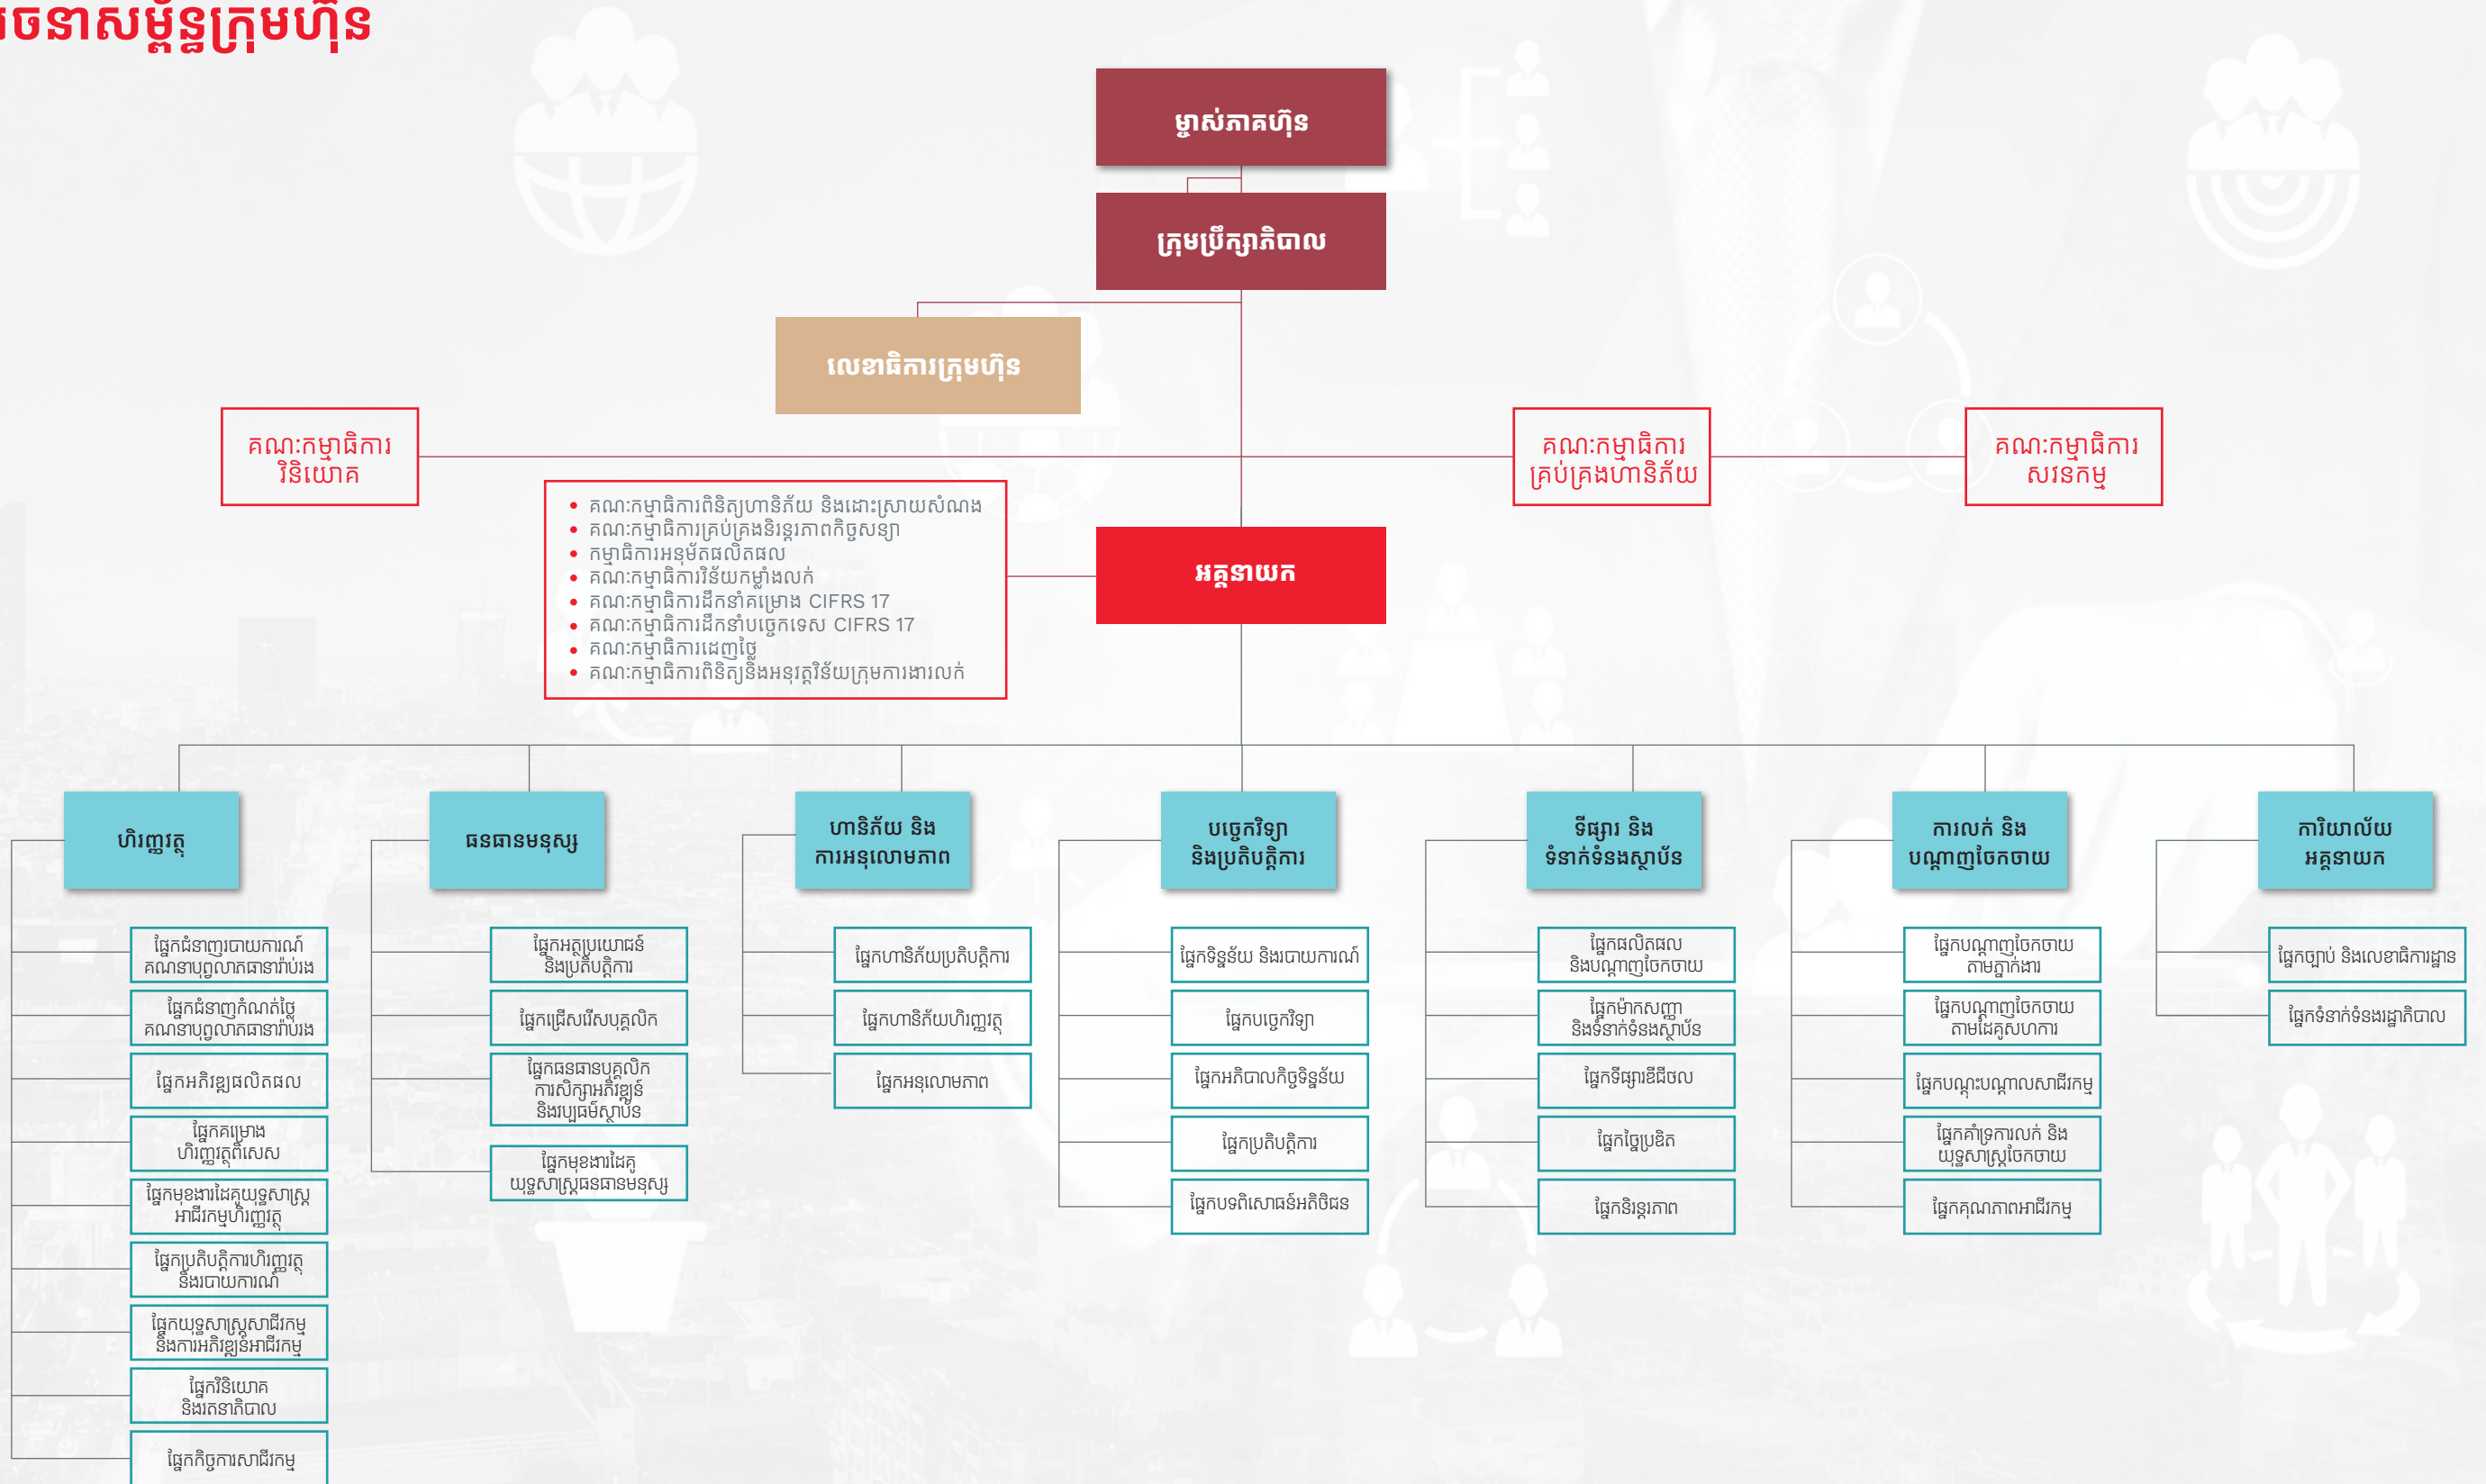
ចនាសម្ព័ន្ធក្រុមហ៊ុន

ម្ចាស់ភាគហ៊ុន

ក្រុមប្រឹក្សាភិបាល

លេខាធិការក្រុមហ៊ុន

គណៈកម្មាធិការ វិនិយោគ

គណៈកម្មាធិការ គ្រប់គ្រងហានិភ័យ

គណៈកម្មាធិការ សវនកម្ម

• គណៈកម្មាធិការពិនិត្យហានិភ័យ និងដោះស្រាយសំណង
• គណៈកម្មាធិការគ្រប់គ្រងនិរន្តរភាពកិច្ចសន្យា
• កម្មាធិការអនុម័តផលិតផល
• គណៈកម្មាធិការវិនិយោគម្ចាំងលក់
• គណៈកម្មាធិការដឹកនាំគម្រោង CIFRS 17
• គណៈកម្មាធិការដឹកនាំបច្ចេកទេស CIFRS 17
• គណៈកម្មាធិការដេញថ្លៃ
• គណៈកម្មាធិការពិនិត្យនិងអនុវត្តវិន័យក្រុមការងារលក់

អគ្គនាយក

ហិរញ្ញវត្ថុ

ធនធានមនុស្ស

ហានិភ័យ និង ការអនុលោមភាព

បច្ចេកវិទ្យា និងប្រតិបត្តិការ

ទីផ្សារ និង ទំនាក់ទំនងស្ថាប័ន

ការលក់ និង បណ្តាញចែកចាយ

ការិយាល័យ អគ្គនាយក

ផ្នែកជំនាញរបាយការណ៍ គណនាបព្វលាភធានារ៉ាប់រង

ផ្នែកជំនាញកំណត់ថ្លៃ គណនាបព្វលាភធានារ៉ាប់រង

ផ្នែកអភិវឌ្ឍផលិតផល

ផ្នែកគម្រោង ហិរញ្ញវត្ថុពិសេស

ផ្នែកមុខងារដៃគូយុទ្ធសាស្ត្រ អាជីវកម្មហិរញ្ញវត្ថុ

ផ្នែកប្រតិបត្តិការហិរញ្ញវត្ថុ និងរបាយការណ៍

ផ្នែកយុទ្ធសាស្ត្រសាជីវកម្ម និងការអភិវឌ្ឍអាជីវកម្ម

ផ្នែកវិនិយោគ និងរតនាភិបាល

ផ្នែកកិច្ចការសាជីវកម្ម

ផ្នែកអត្ថប្រយោជន៍ និងប្រតិបត្តិការ

ផ្នែកជ្រើសរើសបុគ្គលិក

ផ្នែកធនធានបុគ្គលិក ការសិក្សាអភិវឌ្ឍន៍ និងវប្បធម៌ស្ថាប័ន

ផ្នែកមុខងារដៃគូ យុទ្ធសាស្ត្រធនធានមនុស្ស

ផ្នែកហានិភ័យប្រតិបត្តិការ

ផ្នែកហានិភ័យហិរញ្ញវត្ថុ

ផ្នែកអនុលោមភាព

ផ្នែកទិន្នន័យ និងរបាយការណ៍

ផ្នែកបច្ចេកវិទ្យា

ផ្នែកអភិបាលកិច្ចទិន្នន័យ

ផ្នែកប្រតិបត្តិការ

ផ្នែកបទពិសោធន៍អតិថិជន

ផ្នែកផលិតផល និងបណ្តាញចែកចាយ

ផ្នែកម៉ាកសញ្ញា និងទំនាក់ទំនងស្ថាប័ន

ផ្នែកទីផ្សារឌីជីថល

ផ្នែកថ្លៃប្រេមីង

ផ្នែកនិរន្តរភាព

ផ្នែកបណ្តាញចែកចាយ តាមភ្នាក់ងារ

ផ្នែកបណ្តាញចែកចាយ តាមដៃគូសហការ

ផ្នែកបណ្តុះបណ្តាលសាជីវកម្ម

ផ្នែកគាំទ្រការលក់ និង យុទ្ធសាស្ត្រចែកចាយ

ផ្នែកគុណភាពអាជីវកម្ម

ផ្នែកច្បាប់ និងលេខាធិការដ្ឋាន

ផ្នែកទំនាក់ទំនងរដ្ឋាភិបាល